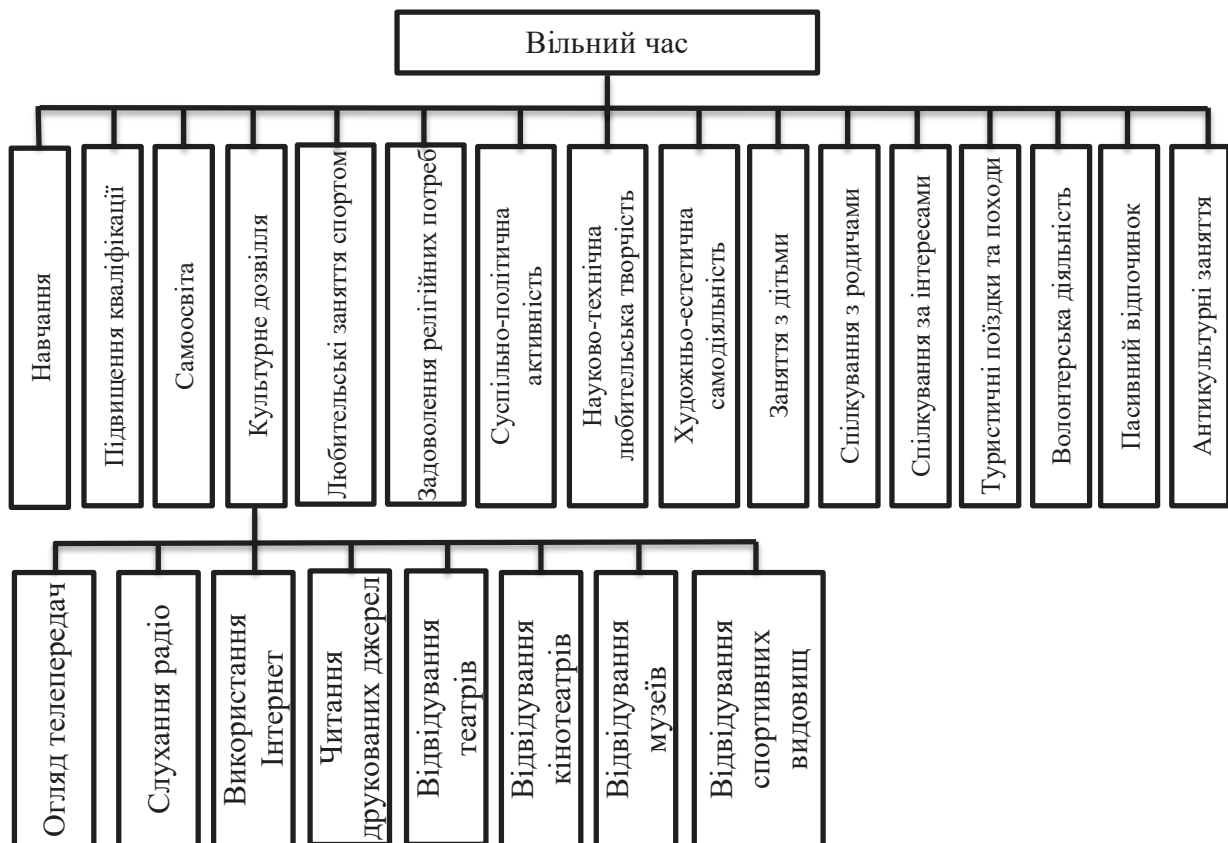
Вільний час

Навчання

Підвищення кваліфікації

Самоосвіта

Культурне дозвілля

Любительські заняття спортом

Задоволення релігійних потреб

Суспільно-політична активність

Науково-технічна любительська творчість

Художньо-естетична самодіяльність

Заняття з дітьми

Спілкування з родичами

Спілкування за інтересами

Туристичні поїздки та походи

Волонтерська діяльність

Пасивний відпочинок

Антикультурні заняття

Огляд телепередач

Слухання радіо

Використання Інтернет

Читання друкованих джерел

Відвідування театрів

Відвідування кінотеатрів

Відвідування музеїв

Відвідування спортивних видовищ